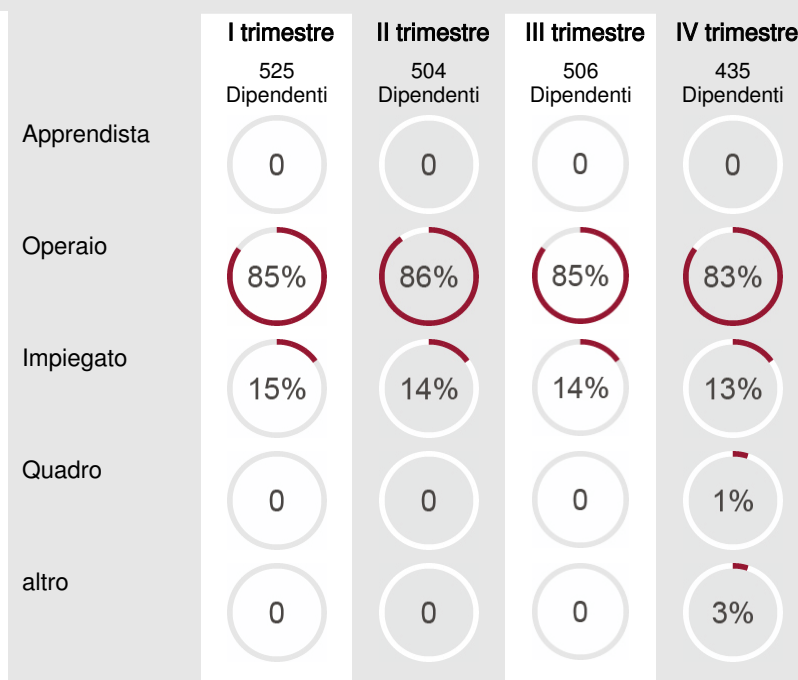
| | I trimestre | II trimestre | III trimestre | IV trimestre |
|---|---|---|---|---|
| | 525 Dipendenti | 504 Dipendenti | 506 Dipendenti | 435 Dipendenti |
| Apprendista | 0 | 0 | 0 | 0 |
| Operaio | 85% | 86% | 85% | 83% |
| Impiegato | 15% | 14% | 14% | 13% |
| Quadro | 0 | 0 | 0 | 1% |
| altro | 0 | 0 | 0 | 3% |